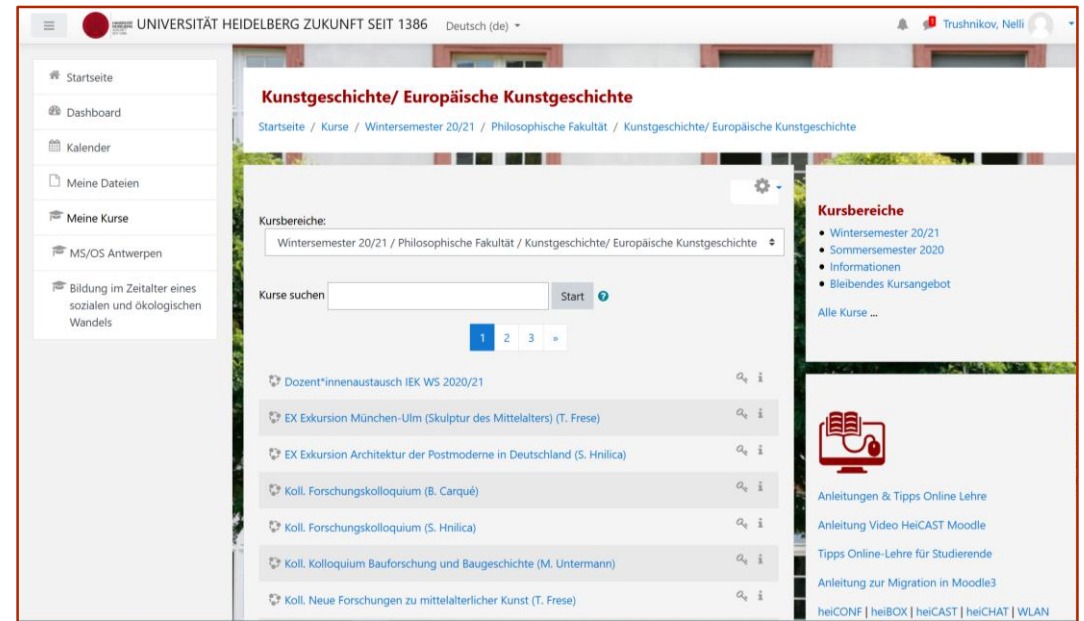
UNIVERSITÄT HEIDELBERG ZUKUNFT SEIT 1386 Deutsch (de)

Trushnikov, Nelli

Startseite
Dashboard
Kalender
Meine Dateien
Meine Kurse
MS/OS Antwerpen
Bildung im Zeitalter eines sozialen und ökologischen Wandels

Kunstgeschichte/ Europäische Kunstgeschichte

Startseite / Kurse / Wintersemester 20/21 / Philosophische Fakultät / Kunstgeschichte/ Europäische Kunstgeschichte

Kursbereiche:
Wintersemester 20/21 / Philosophische Fakultät / Kunstgeschichte/ Europäische Kunstgeschichte

Kurse suchen Start

1 2 3 »

Dozent*innenaustausch IEK WS 2020/21
EX Exkursion München-Ulm (Skulptur des Mittelalters) (T. Frese)
EX Exkursion Architektur der Postmoderne in Deutschland (S. Hnilica)
Koll. Forschungskolloquium (B. Carqué)
Koll. Forschungskolloquium (S. Hnilica)
Koll. Kolloquium Bauforschung und Baugeschichte (M. Untermann)
Koll. Neue Forschungen zu mittelalterlicher Kunst (T. Frese)

Kursbereiche
• Wintersemester 20/21
• Sommersemester 2020
• Informationen
• Bleibendes Kursangebot
Alle Kurse ...

Anleitungen & Tipps Online Lehre
Anleitung Video HeiCAST Moodle
Tipps Online-Lehre für Studierende
Anleitung zur Migration in Moodle3
heiCONF | heiBOX | heiCAST | heiCHAT | WLAN